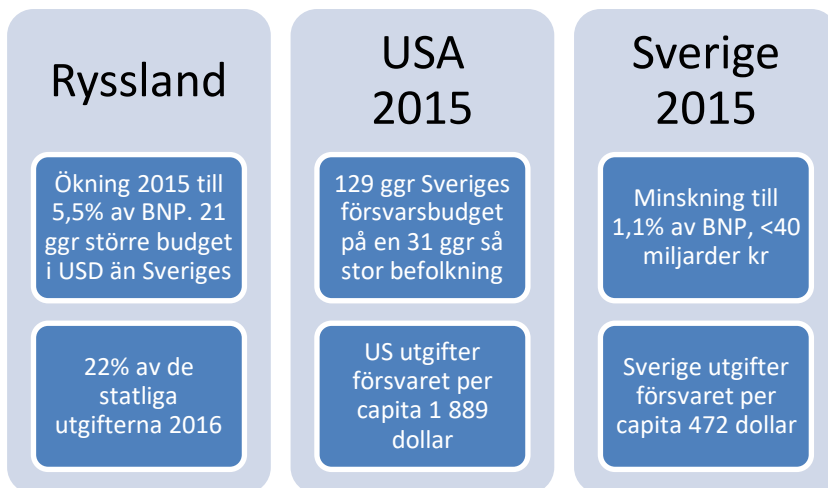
Ryssland

Ökning 2015 till 5,5% av BNP. 21 ggr större budget i USD än Sveriges

22% av de statliga utgifterna 2016

USA 2015

129 ggr Sveriges försvarsbudget på en 31 ggr så stor befolkning

US utgifter försvaret per capita 1 889 dollar

Sverige 2015

Minskning till 1,1% av BNP, <40 miljarder kr

Sverige utgifter försvaret per capita 472 dollar